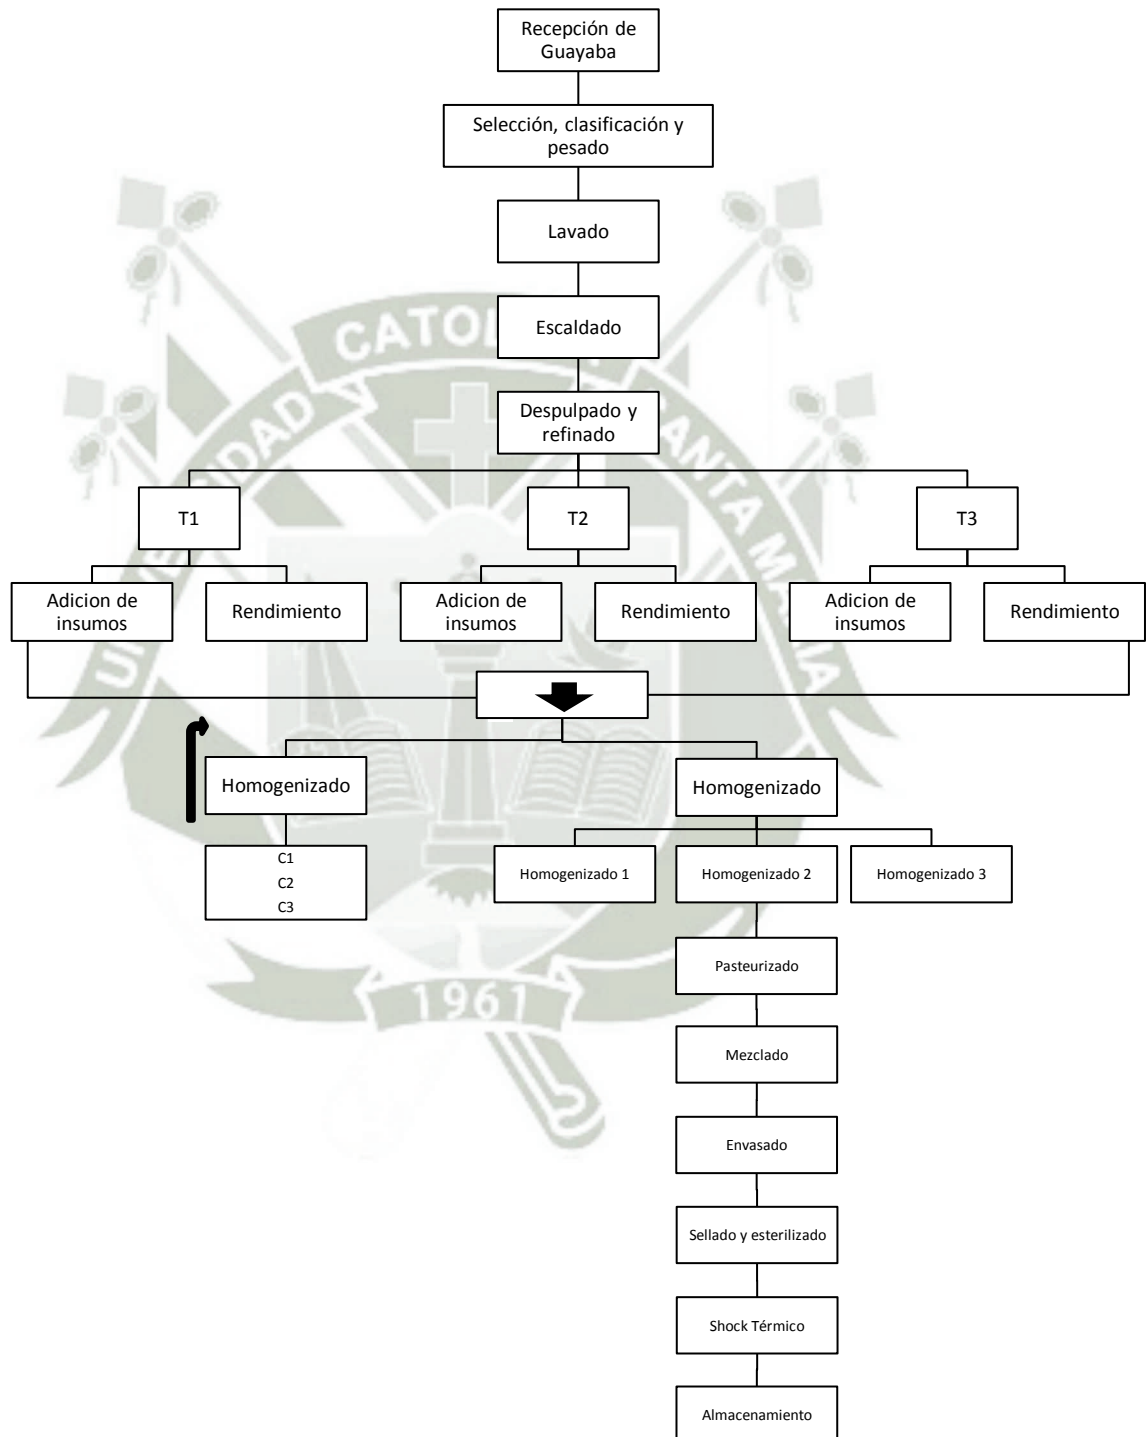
Recepción de Guayaba

Selección, clasificación y pesado

Lavado

Escaldado

Despulpado y refinado

T1

T2

T3

Adicion de insumos

Rendimiento

Adicion de insumos

Rendimiento

Adicion de insumos

Rendimiento

Homogenizado

Homogenizado

C1
C2
C3

Homogenizado 1

Homogenizado 2

Homogenizado 3

Pasteurizado

Mezclado

Envasado

Sellado y esterilizado

Shock Térmico

Almacenamiento

CATOLICA SANTA MARIA

1961